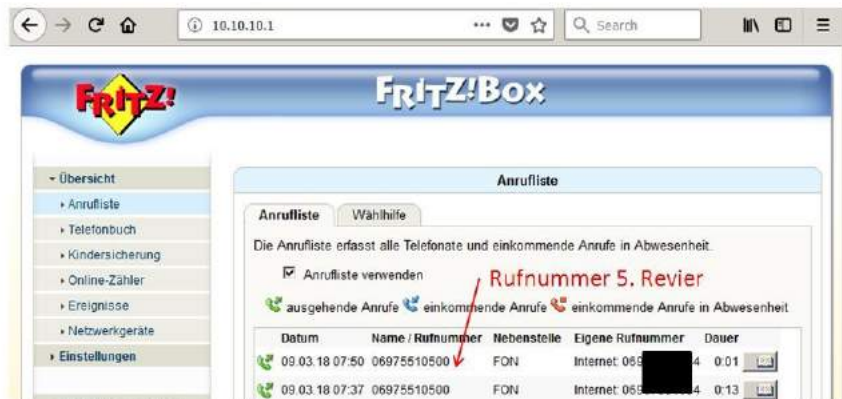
10.10.10.1

Search

FRITZ!

FRITZ!Box

Übersicht
Anrufliste
Telefonbuch
Kindersicherung
Online-Zähler
Ereignisse
Netzwerkgeräte
Einstellungen

Anrufliste

Anrufliste | Wählhilfe

Die Anrufliste erfasst alle Telefonate und einkommende Anrufe in Abwesenheit.

☑ Anrufliste verwenden

Rufnummer 5. Revier

ausgehende Anrufe einkommende Anrufe einkommende Anrufe in Abwesenheit

| Datum | Name / Rufnummer | Nebenstelle | Eigene Rufnummer | Dauer |
|---|---|---|---|---|
| 09.03.18 07:50 | 06975510500 | FON | Internet: 069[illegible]4 | 0:01 |
| 09.03.18 07:37 | 06975510500 | FON | Internet: 069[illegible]4 | 0:13 |